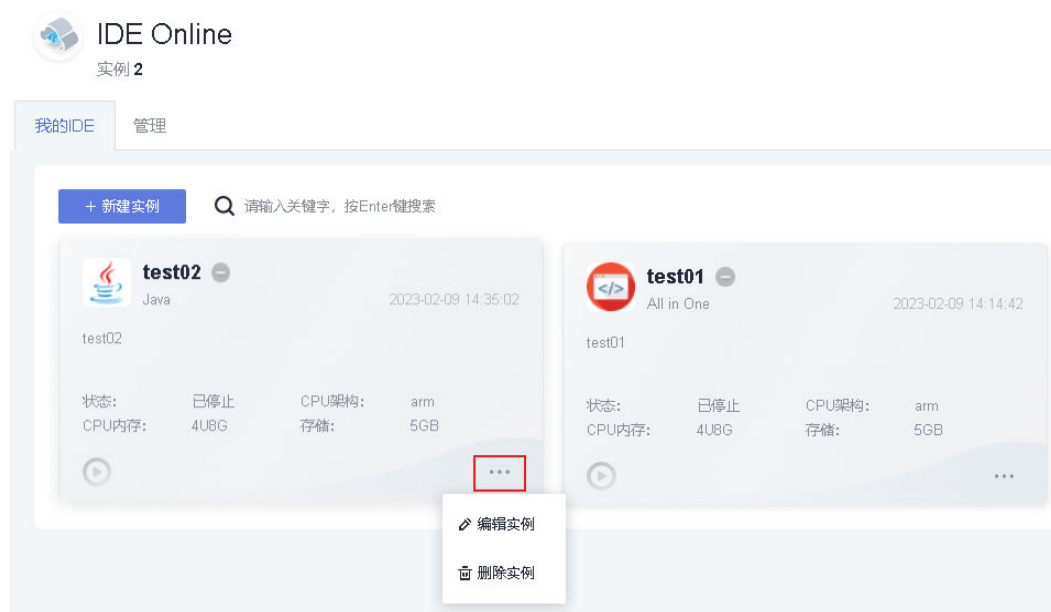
IDE Online
实例 2

我的IDE 管理

+ 新建实例

请输入关键字，按Enter键搜索

test02
Java
2023-02-09 14:35:02
test02

| 状态: | 已停止 | CPU架构: | arm |
|---|---|---|---|
| CPU内存: | 4U8G | 存储: | 5GB |

...

编辑实例
删除实例

test01
All in One
2023-02-09 14:14:42
test01

| 状态: | 已停止 | CPU架构: | arm |
|---|---|---|---|
| CPU内存: | 4U8G | 存储: | 5GB |

...